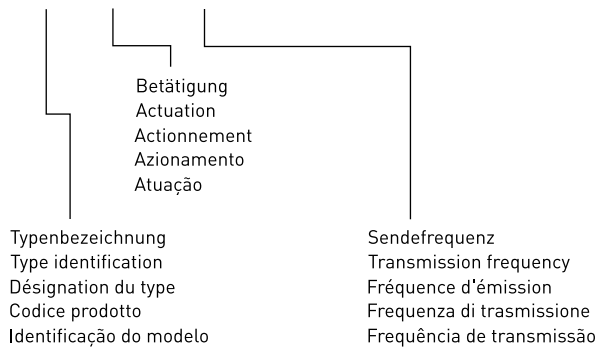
Betätigung
Actuation
Actionnement
Azionamento
Atuação

Typenbezeichnung
Type identification
Désignation du type
Codice prodotto
Identificação do modelo

Sendefrequenz
Transmission frequency
Fréquence d'émission
Frequenza di trasmissione
Frequência de transmissão